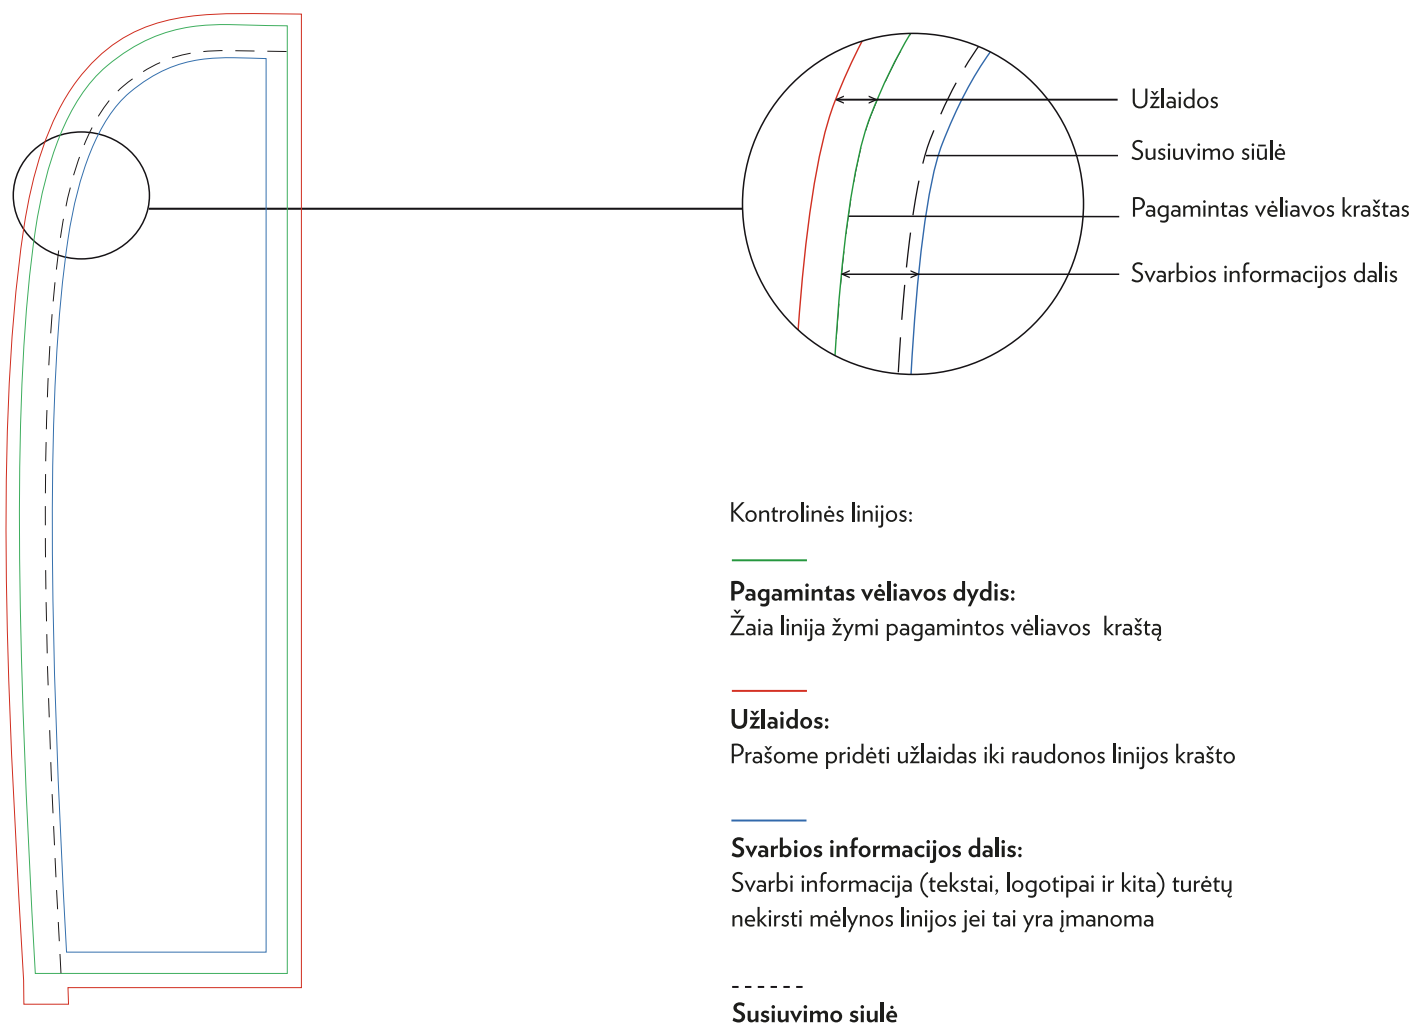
Užlaidos

Susiuvimo siūlė

Pagamintas vėliavos kraštas

Svarbios informacijos dalis

Kontrolinės linijos:

**Pagamintas vėliavos dydis:**
Žaia linija žymi pagamintos vėliavos kraštą

**Užlaidos:**
Prašome pridėti užlaidas iki raudonos linijos krašto

**Svarbios informacijos dalis:**
Svarbi informacija (tekstai, logotipai ir kita) turėtų nekirsti mėlynos linijos jei tai yra įmanoma

------

**Susiuvimo siulė**